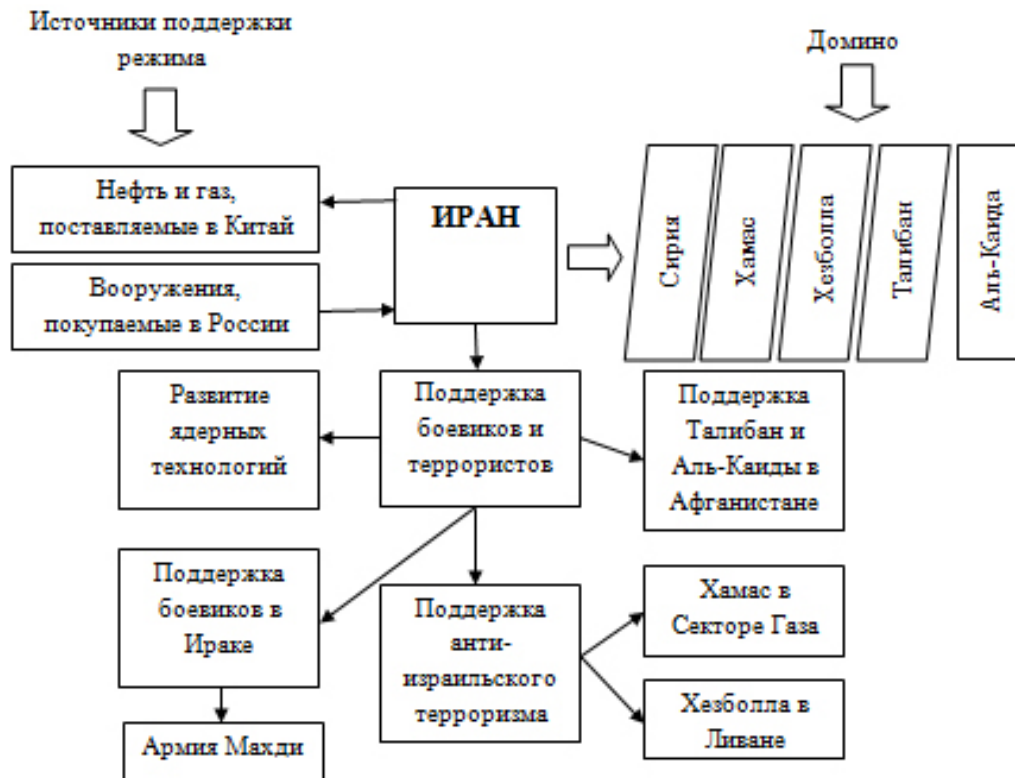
Источники поддержки режима

Домино

Нефть и газ, поставляемые в Китай

ИРАН

Сирия

Хамас

Хезболла

Талибан

Аль-Каида

Вооружения, покупаемые в России

Развитие ядерных технологий

Поддержка боевиков и террористов

Поддержка Талибан и Аль-Каиды в Афганистане

Поддержка боевиков в Ираке

Поддержка анти-израильского терроризма

Хамас в Секторе Газа

Хезболла в Ливане

Армия Махди